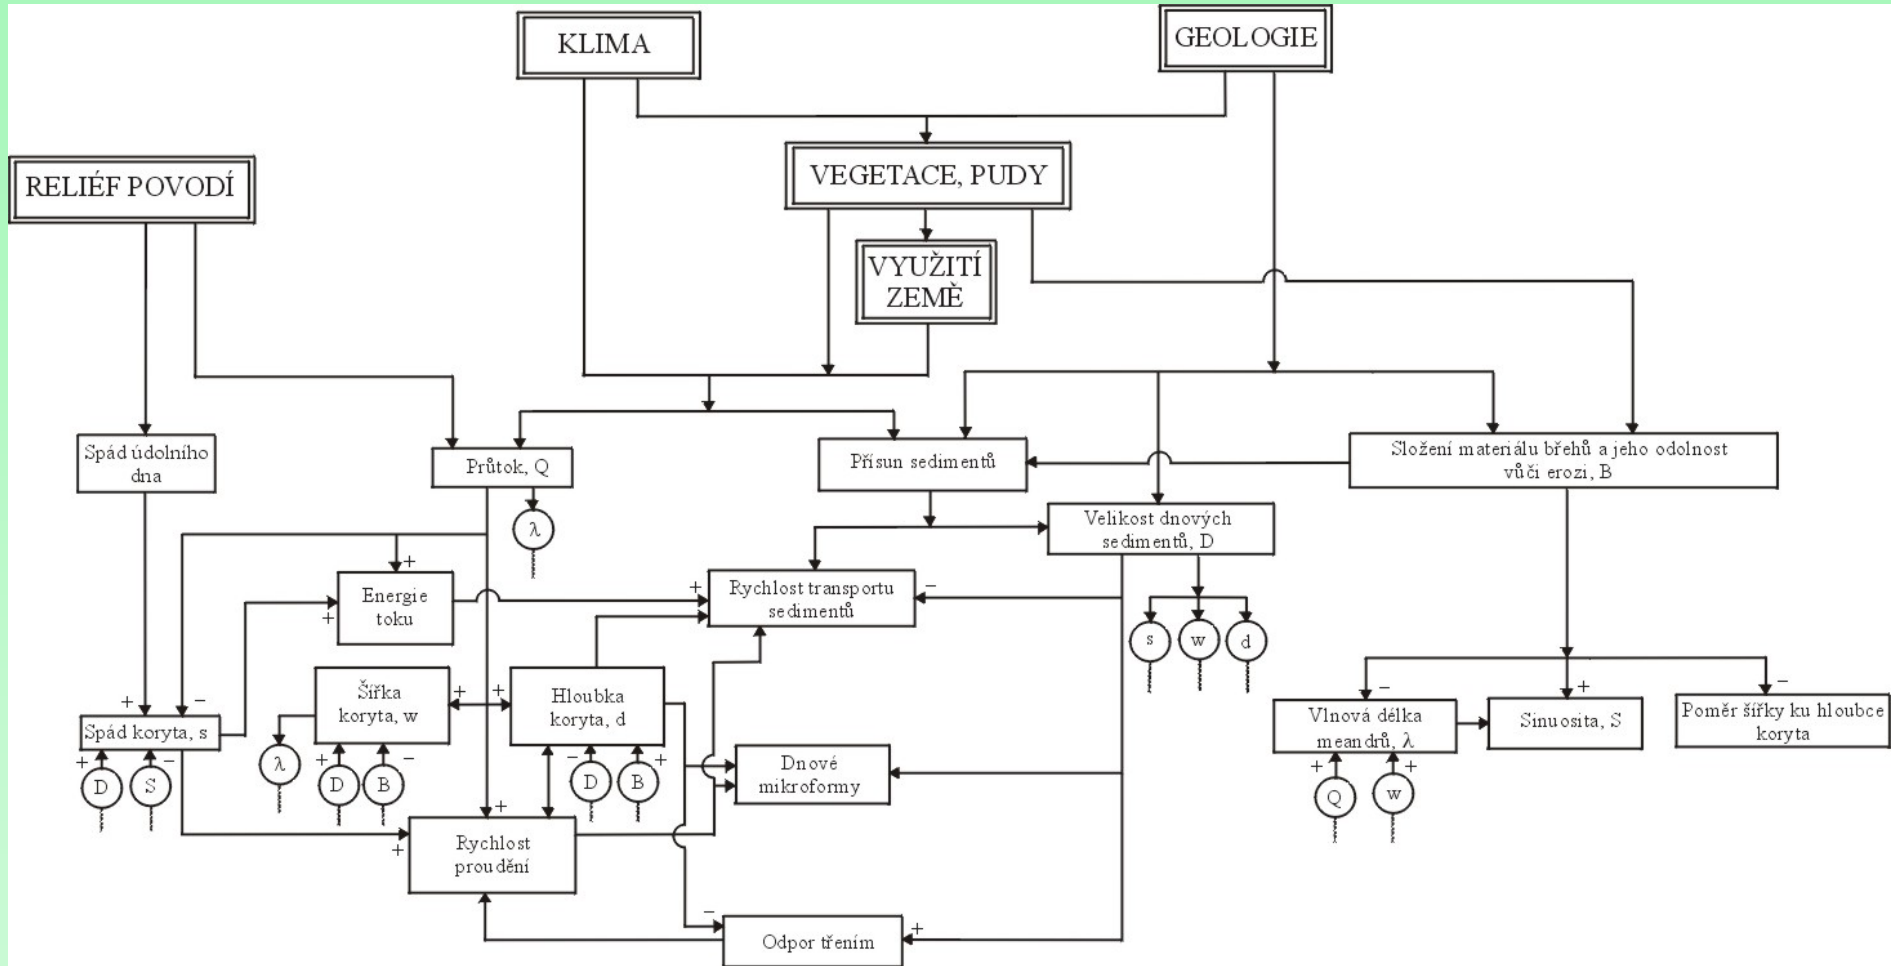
KLIMA

GEOLOGIE

VEGETACE, PUDY

RELIÉF POVODÍ

VYUŽITÍ ZEMÈ

Spád údolního dna

Průtok, Q

$\lambda$

Přísun sedimentů

Složení materiálu břehů a jeho odolnost vůči erozi, B

Velikost dnových sedimentů, D

+

Energie toku

+

+

Rychlost transportu sedimentů

−

s

w

d

Šířka koryta, w

+

+

Hloubka koryta, d

+

−

Spád koryta, s

+

D

−

S

$\lambda$

+

D

B

−

−

D

B

+

Dnové mikroformy

−

Vlnová délka meandrů, $\lambda$

+

Sinuosita, S

−

Poměr šířky ku hloubce koryta

+

Q

+

w

+

Rychlost proudění

+

−

Odpor třením

+